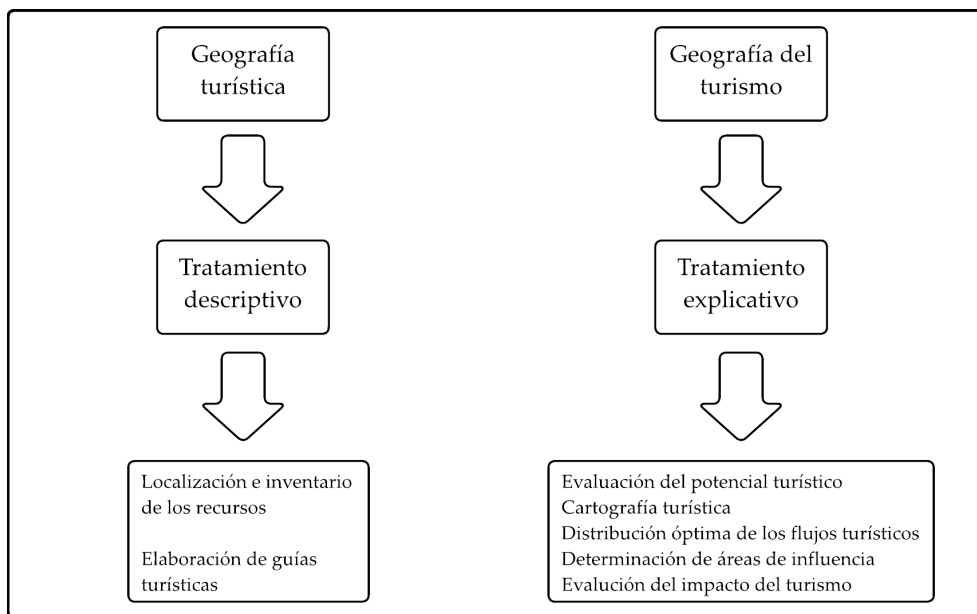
Geografía turística

Tratamiento descriptivo

Localización e inventario de los recursos

Elaboración de guías turísticas

Geografía del turismo

Tratamiento explicativo

Evaluación del potencial turístico
Cartografía turística
Distribución óptima de los flujos turísticos
Determinación de áreas de influencia
Evalución del impacto del turismo